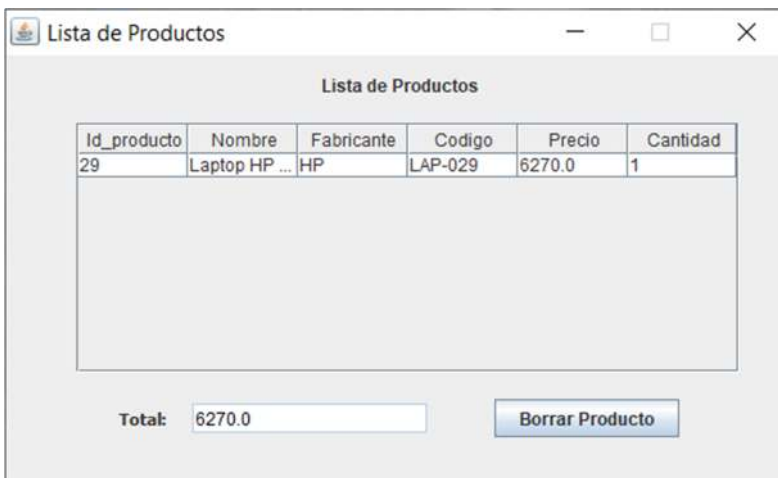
Lista de Productos

Lista de Productos

| Id_producto | Nombre | Fabricante | Codigo | Precio | Cantidad |
|---|---|---|---|---|---|
| 29 | Laptop HP ... | HP | LAP-029 | 6270.0 | 1 |

Total: 6270.0

Borrar Producto